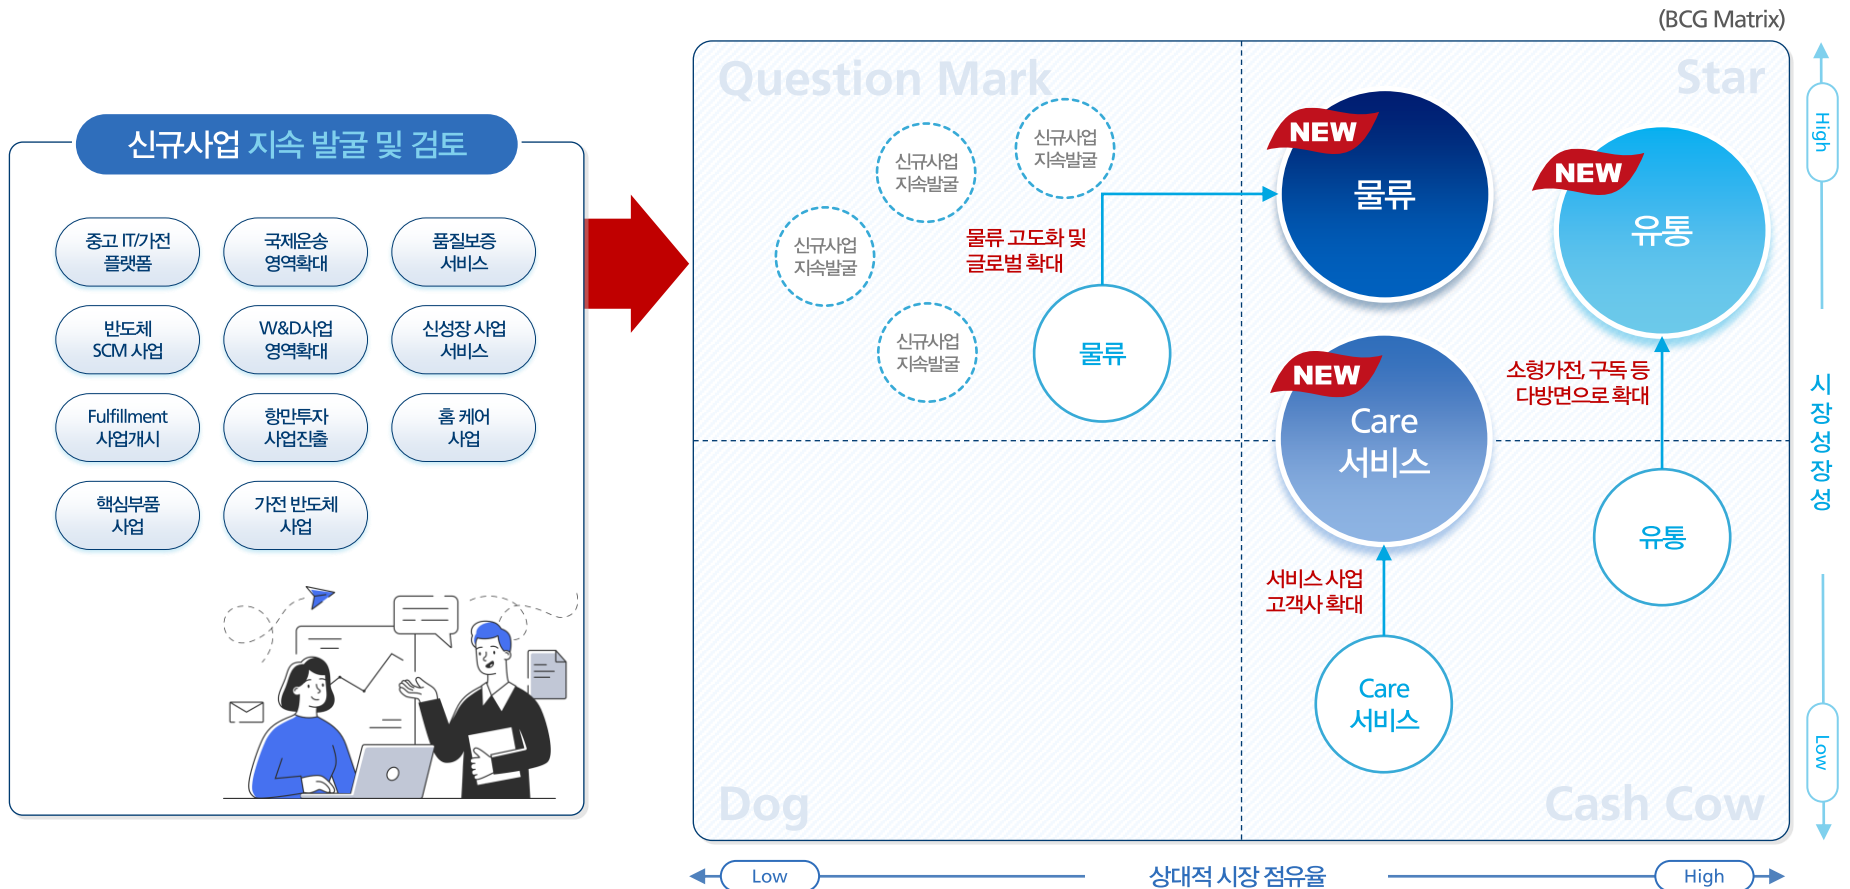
신규사업 지속 발굴 및 검토

중고 IT/가전 플랫폼

국제운송 영역확대

품질보증 서비스

반도체 SCM 사업

W&D사업 영역확대

신성장 사업 서비스

Fulfillment 사업개시

항만투자 사업진출

홈 케어 사업

핵심부품 사업

가전 반도체 사업

(BCG Matrix)

Question Mark

Star

Dog

Cash Cow

신규사업 지속발굴

신규사업 지속발굴

신규사업 지속발굴

신규사업 지속발굴

물류 고도화 및 글로벌 확대

물류

NEW

물류

NEW

유통

NEW

Care 서비스

소형가전, 구독 등 다방면으로 확대

유통

서비스 사업 고객사 확대

Care 서비스

High

시장성장성

Low

Low

상대적 시장 점유율

High